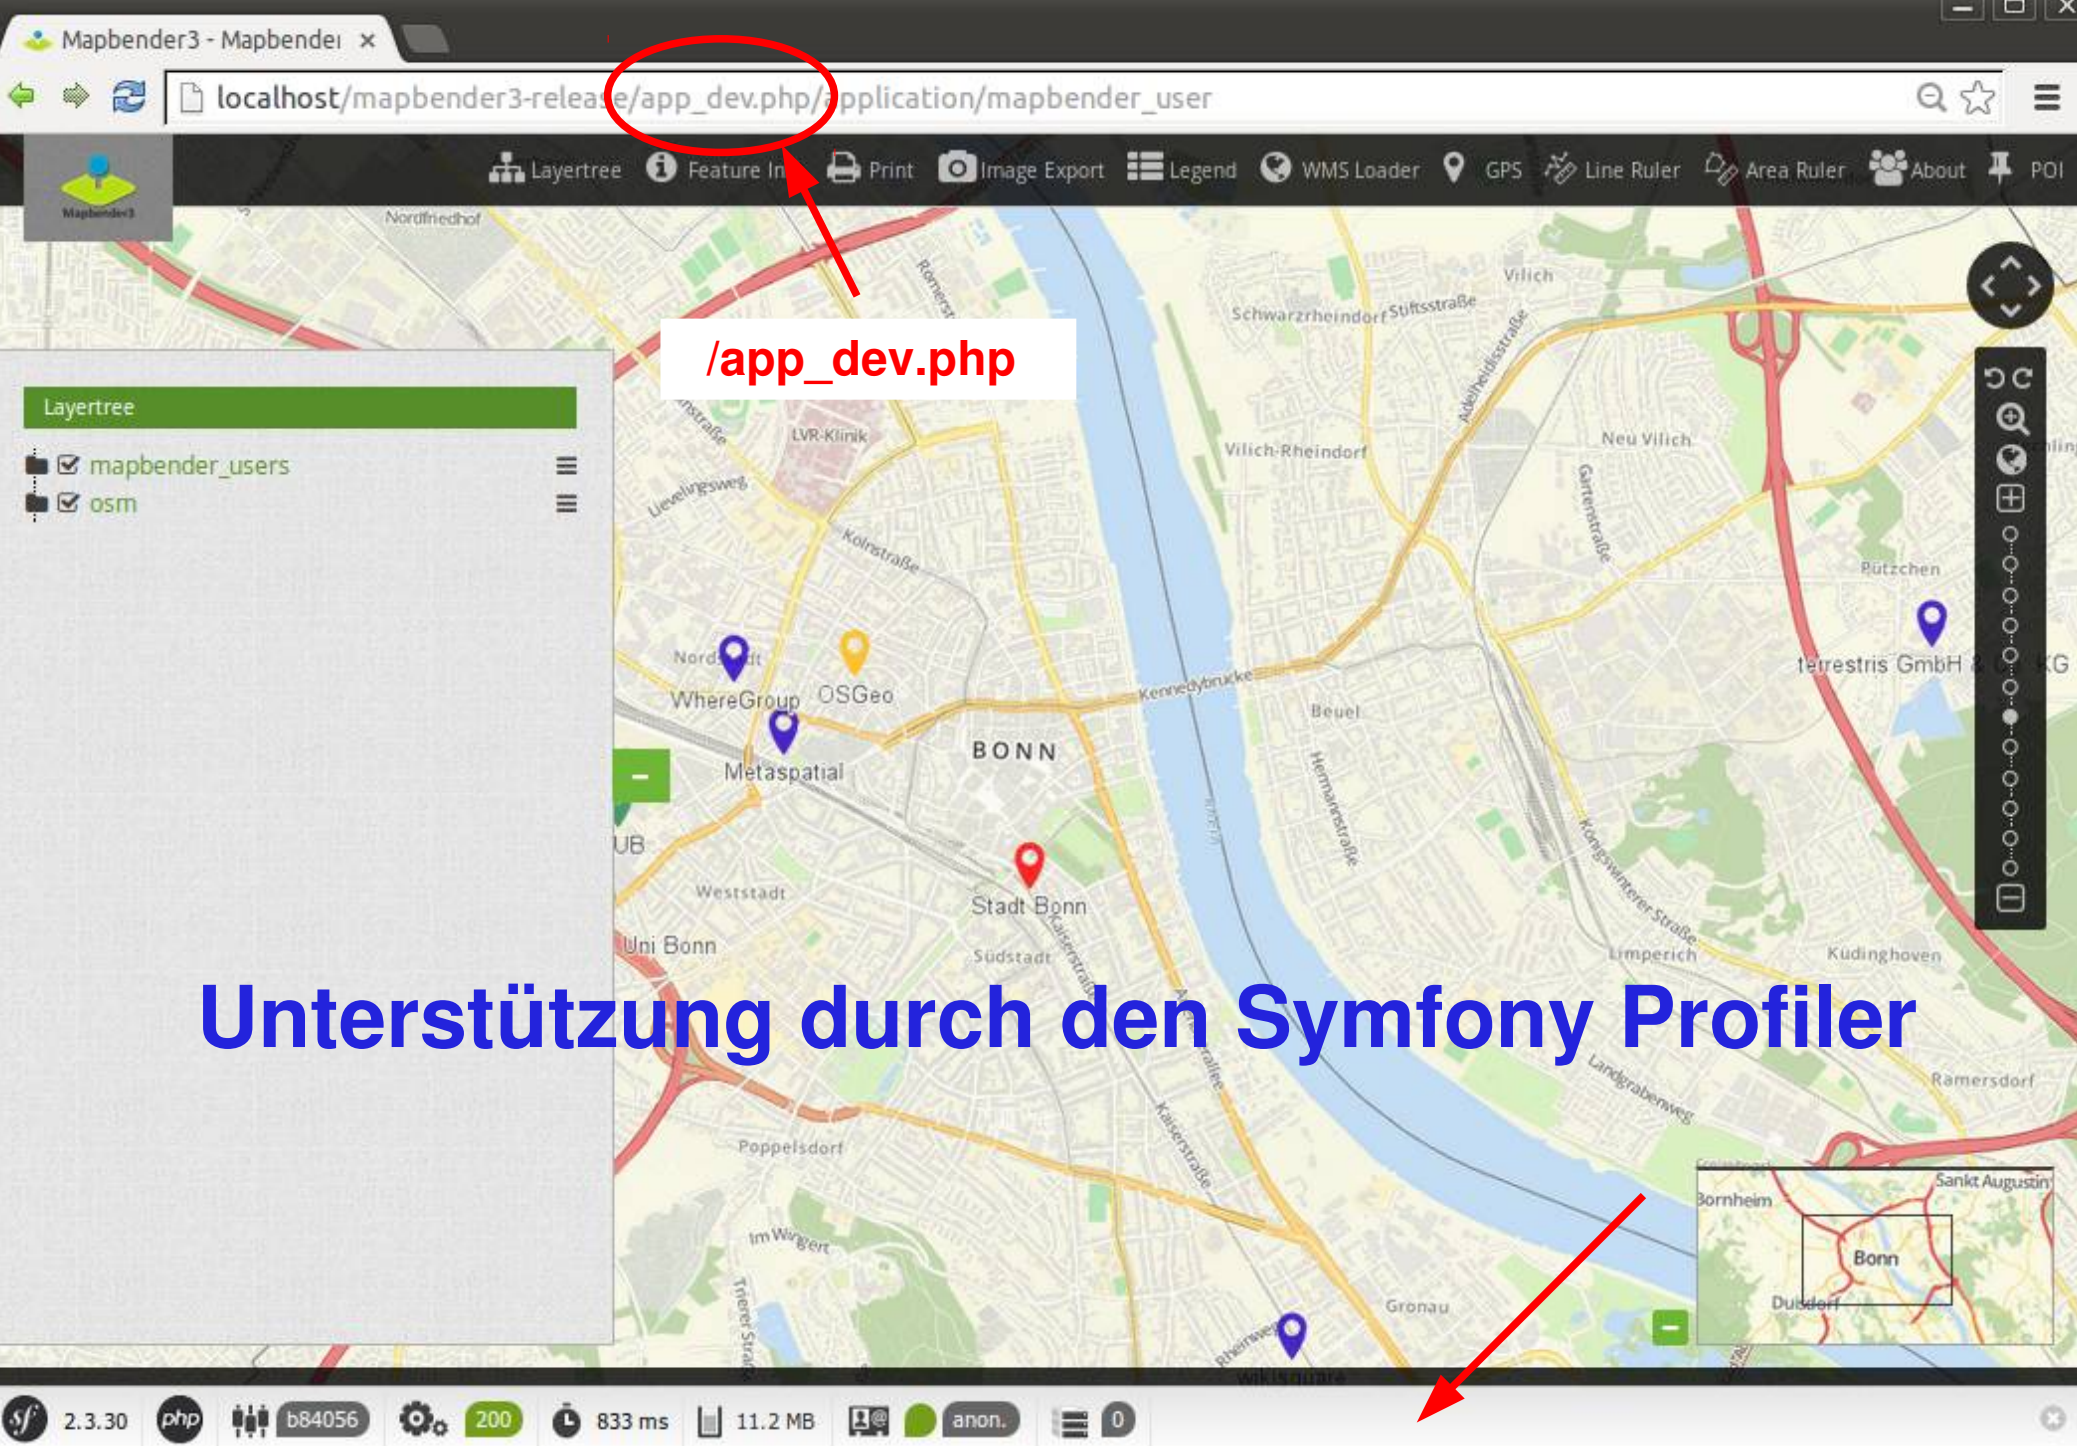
Mapbender3 - Mapbender ×

localhost/mapbender3-release/app_dev.php/application/mapbender_user

Mapbender3

Layertree Feature In Print Image Export Legend WMS Loader GPS Line Ruler Area Ruler About POI

/app_dev.php

Layertree

mapbender_users

osm

Nordfriedhof
LVR-Klinik
Lievelingsweg
Kölnstraße
Römerstraße
Vilich
Schwarzrheindorf Stiftsstraße
Adelheidisstraße
Vilich-Rheindorf
Neu Vilich
Gartenstraße
Pützchen
terrestris GmbH & Co. KG
Nordstadt
WhereGroup
OSGeo
Metaspatial
BONN
Kennedybrücke
Beuel
Hermannstraße
UB
Weststadt
Stadt Bonn
Südstadt
Uni Bonn
Limperich
Küdinghoven
Königswinterer Straße
Kaiserstraße
Unterstützung durch den Symfony Profiler
Landgrabenweg
Ramersdorf
Poppelsdorf
Im Wingert
Trierer Straße
Gronau
Rheinweg
Bornheim
Sankt Augustin
Bonn
Duisdorf

2.3.30 php b84056 200 833 ms 11.2 MB anon. 0